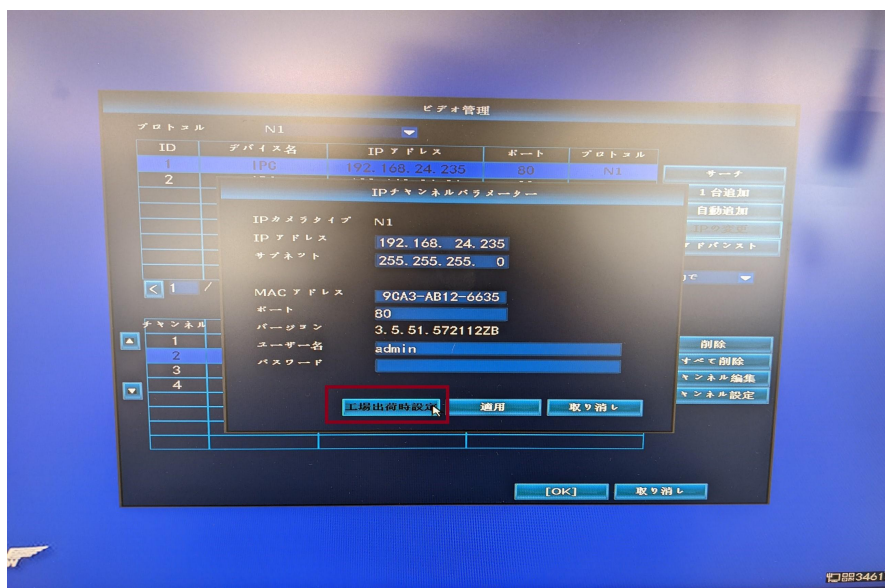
ビデオ管理

プロトコル N1

| ID | デバイス名 | IP アドレス | ポート | プロトコル |
|---|---|---|---|---|
| 1 | IPC | 192.168.24.235 | 80 | N1 |
| 2 | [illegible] | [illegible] | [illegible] | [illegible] |

サーチ
1 台追加
自動追加
IP変更
ドパンスト

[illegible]で

< 1 /

チャンネル
1
2
3
4

削除
すべて削除
チャンネル編集
チャンネル設定

IPチャンネルパラメーター

IPカメラタイプ N1
IP アドレス 192.168. 24.235
サブネット 255.255.255. 0

MAC アドレス 9CA3-AB12-6635
ポート 80
バージョン 3.5.51.572112ZB
ユーザー名 admin
パスワード

工場出荷時設定
適用
取り消し

[OK]
取り消し

知識3461